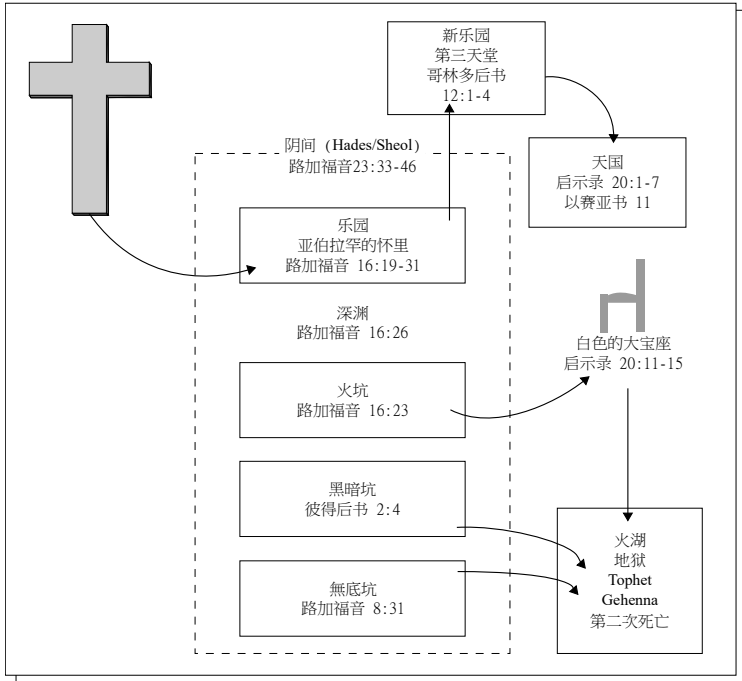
新乐园
第三天堂
哥林多后书
12:1-4

阴间（Hades/Sheol）
路加福音23:33-46

天国
启示录 20:1-7
以赛亚书 11

乐园
亚伯拉罕的怀里
路加福音 16:19-31

深渊
路加福音 16:26

白色的大宝座
启示录 20:11-15

火坑
路加福音 16:23

黑暗坑
彼得后书 2:4

無底坑
路加福音 8:31

火湖
地狱
Tophet
Gehenna
第二次死亡